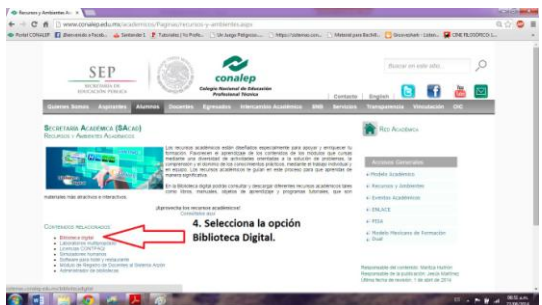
Recursos y ambientes Ac... ×

www.conalep.edu.mx/academicos/Paginas/recursos-y-ambientes.aspx

Portal CONALEP | Bienvenido a Faceb... | Semestre 1 | Tutoriales | Yo Profe... | Un Juego Peligroso... | https://sistemas.con... | Material para Bachill... | Slideshare - Listen... | CINE RECORRIDO I...

SEP
SECRETARÍA DE EDUCACIÓN PÚBLICA

conalep
Colegio Nacional de Educación Profesional Técnica

Buscar en este sitio...

Contacto | English

Quiénes Somos | Aspirantes | Alumnos | Docentes | Egresados | Intercambio Académico | SNB | Servicios | Transparencia | Vinculación | CVC

SECRETARÍA ACADÉMICA (SACAD)
RECURSOS Y AMBIENTES ACADÉMICOS

Los recursos académicos están diseñados especialmente para apoyar y enriquecer tu formación. Favorecen el aprendizaje de los contenidos de los módulos que cursas mediante una diversidad de actividades orientadas a la solución de problemas, la comprensión y el dominio de los conocimientos prácticos, mediante el trabajo individual y en equipo. Los recursos académicos te guían en este proceso para que aprendas de manera significativa.

En la Biblioteca digital podrás consultar y descargar diferentes recursos académicos tales como libros, manuales, objetos de aprendizaje y programas tutoriales, que son materiales más atractivos e interactivos.

¡Aprovecha los recursos académicos!
Consúltalos aquí

CONTENIDOS RELACIONADOS
Biblioteca digital
Laboratorios multimedia
Licencias CONTPAQ
Simuladores humanos
Software para robot y ensamblaje
Módulo de Registro de Docentes al Sistema Aryón
Administrador de bibliotecas

4. Selecciona la opción Biblioteca Digital.

RED ACADÉMICA

Accesos Generales
» Modelo Académico
» Recursos y Ambientes
» Eventos Académicos
» ENLACE
» PISA
» Modelo Mexicano de Formación Dual

Responsable del contenido: Martha Hudron
Responsable de la publicación: Jesús Martínez
Última fecha de revisión: 1 de abril de 2014

https://sitios.conalep.edu.mx/biblioteca-digital

08:51 a.m.
21/08/2014